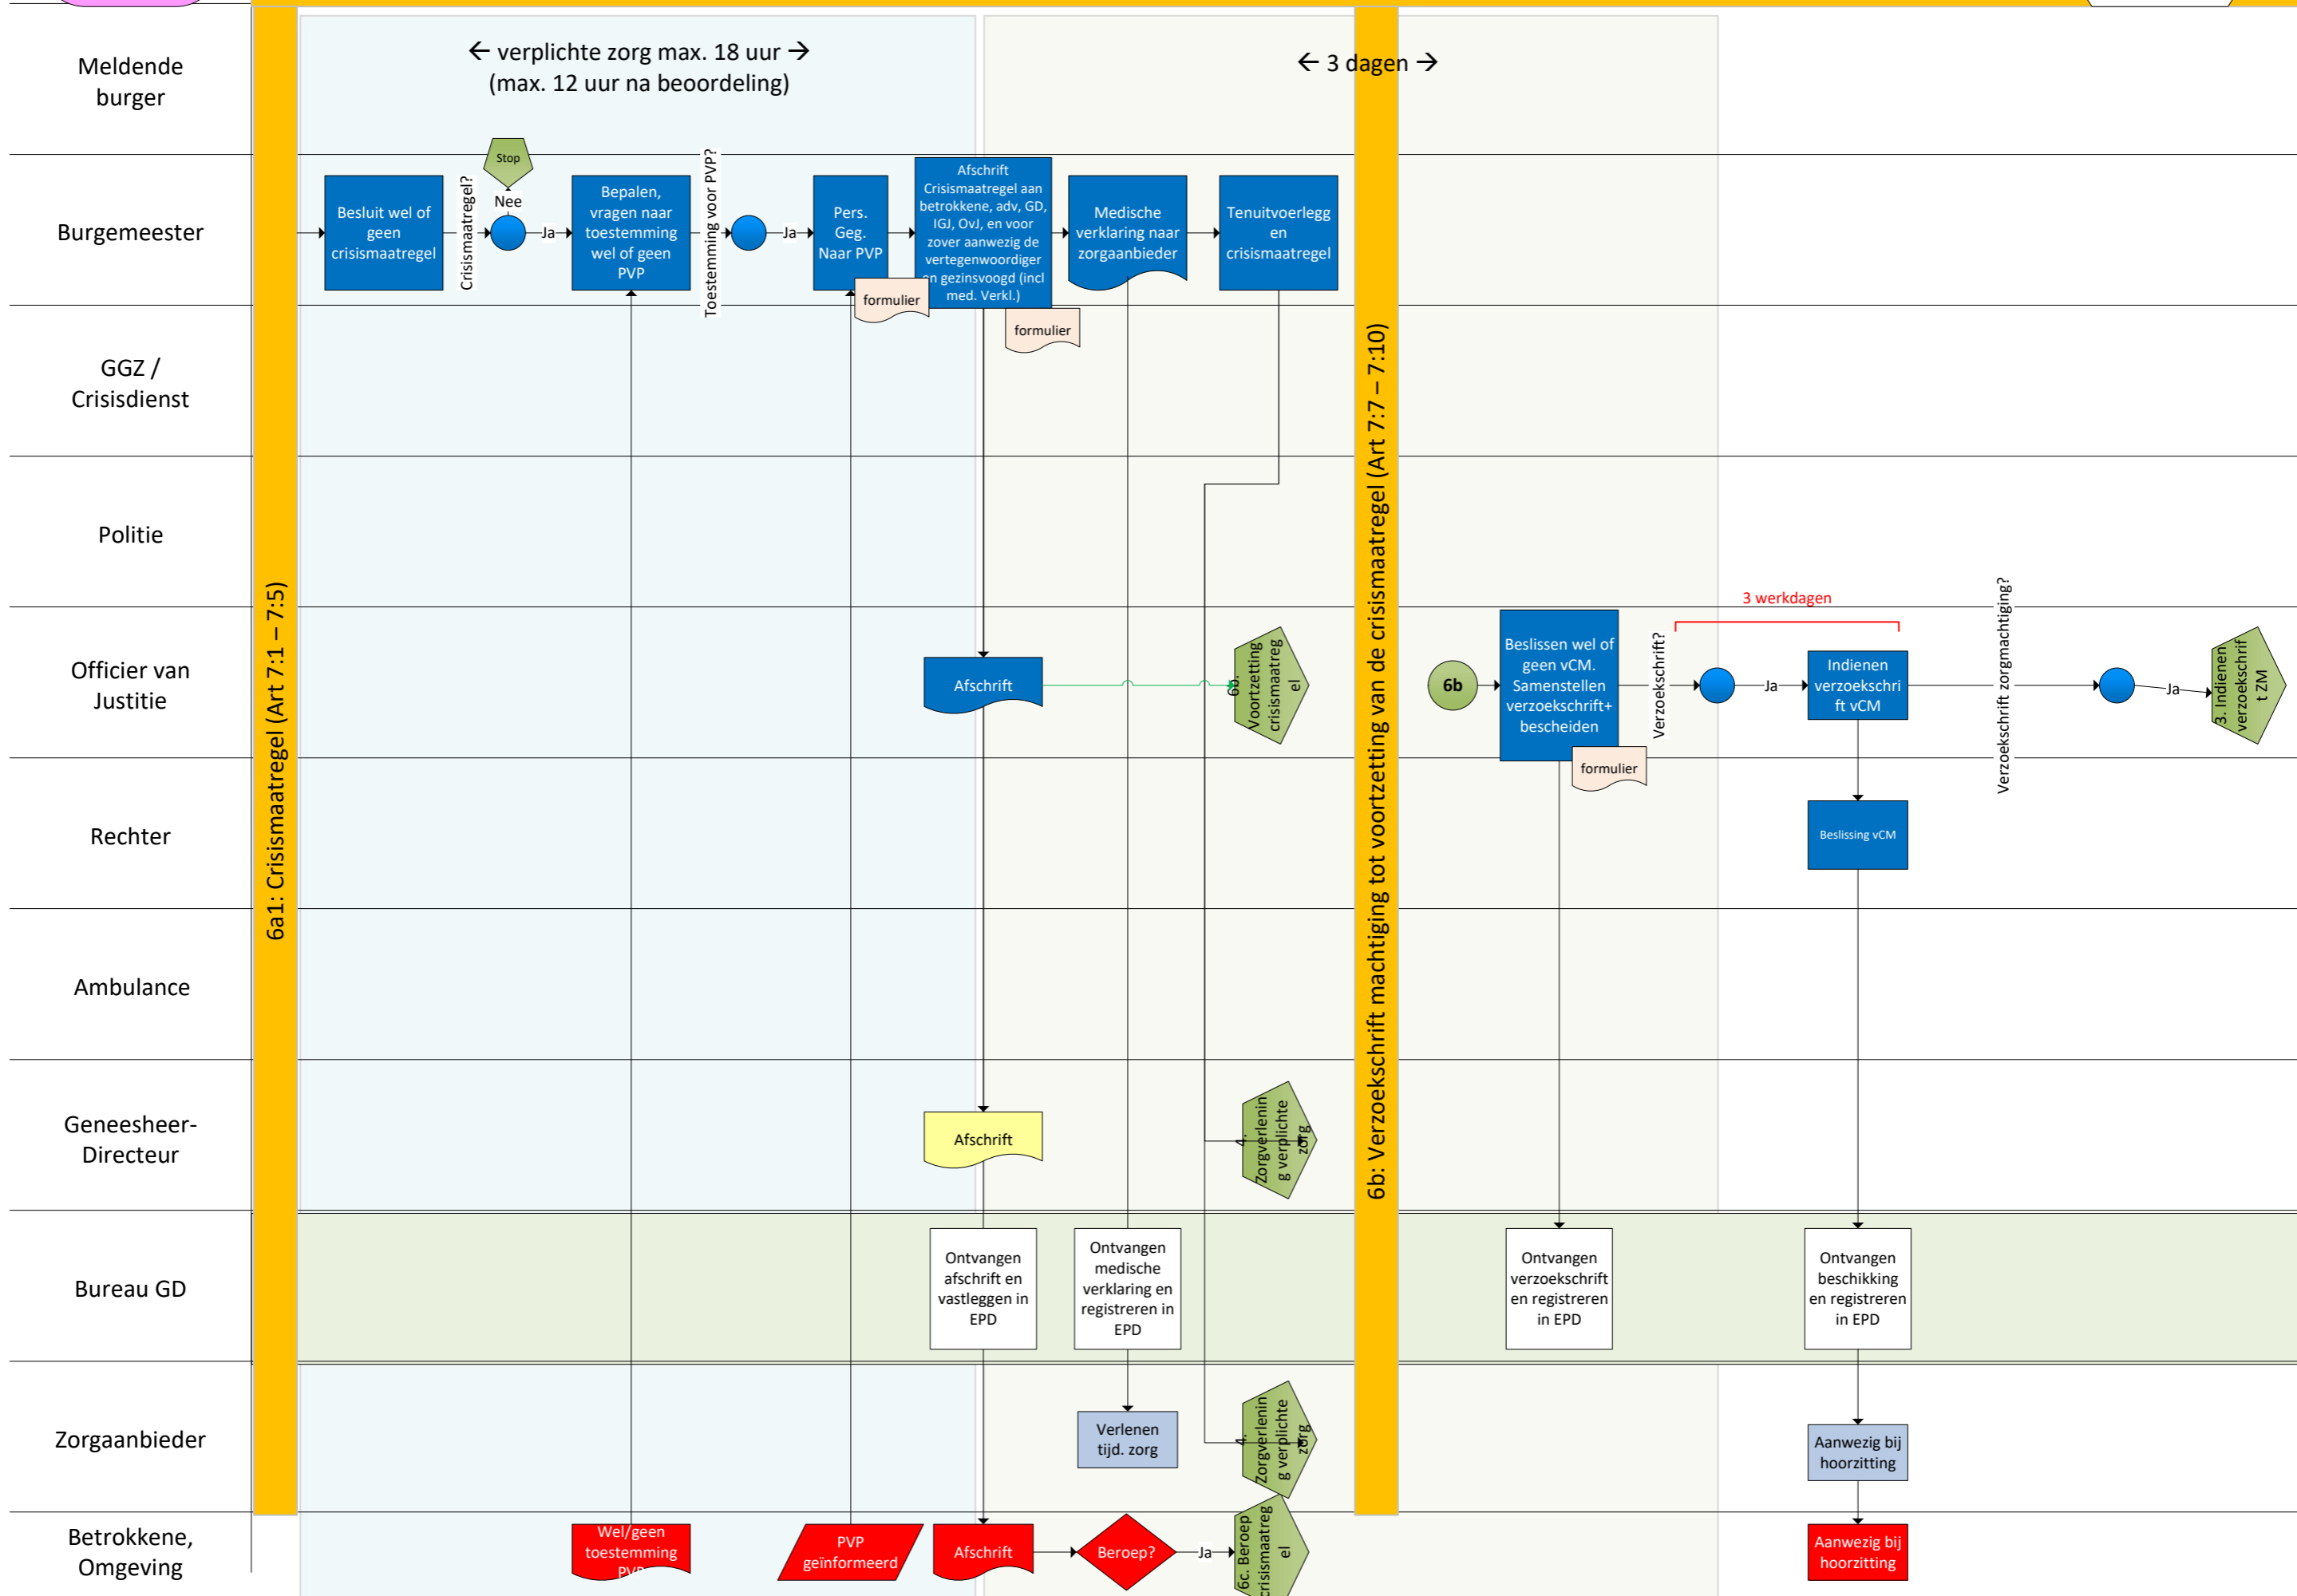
Meldende burger

Burgemeester

GGZ / Crisisdienst

Politie

Officier van Justitie

Rechter

Ambulance

Geneesheer-Directeur

Bureau GD

Zorgaanbieder

Betrokkene, Omgeving

6a1: Crisismaatregel (Art 7:1 – 7:5)

← verplichte zorg max. 18 uur →
(max. 12 uur na beoordeling)

← 3 dagen →

6b: Verzoekschrift machtiging tot voortzetting van de crisismaatregel (Art 7:7 – 7:10)

Besluit wel of geen crisismaatregel

Crisismaatregel?

Stop

Nee

Ja

Bepalen, vragen naar toestemming wel of geen PVP

Toestemming voor PVP?

Ja

Pers. Geg. Naar PVP

formulier

Afschrift Crisismaatregel aan betrokkene, adv, GD, IGJ, OvJ, en voor zover aanwezig de vertegenwoordiger en gezinsvoogd (incl med. Verkl.)

formulier

Medische verklaring naar zorgaanbieder

Tenuitvoerlegging en crisismaatregel

Afschrift

6b. Voortzetting crisismaatregel

6b

Beslissen wel of geen vCM. Samenstellen verzoekschrift+ bescheiden

formulier

Verzoekschrift?

3 werkdagen

Ja

Indienen verzoekschrift vCM

Verzoekschrift zorgmachtiging?

Ja

3. Indienen verzoekschrift ZM

Beslissing vCM

Afschrift

4. Zorgverlening verplichte zorg

Ontvangen afschrift en vastleggen in EPD

Ontvangen medische verklaring en registreren in EPD

Ontvangen verzoekschrift en registreren in EPD

Ontvangen beschikking en registreren in EPD

Verlenen tijd. zorg

4. Zorgverlening verplichte zorg

Aanwezig bij hoorzitting

Wel/geen toestemming PVP

PVP geïnformeerd

Afschrift

Beroep?

Ja

6c. Beroep crisismaatregel

Aanwezig bij hoorzitting